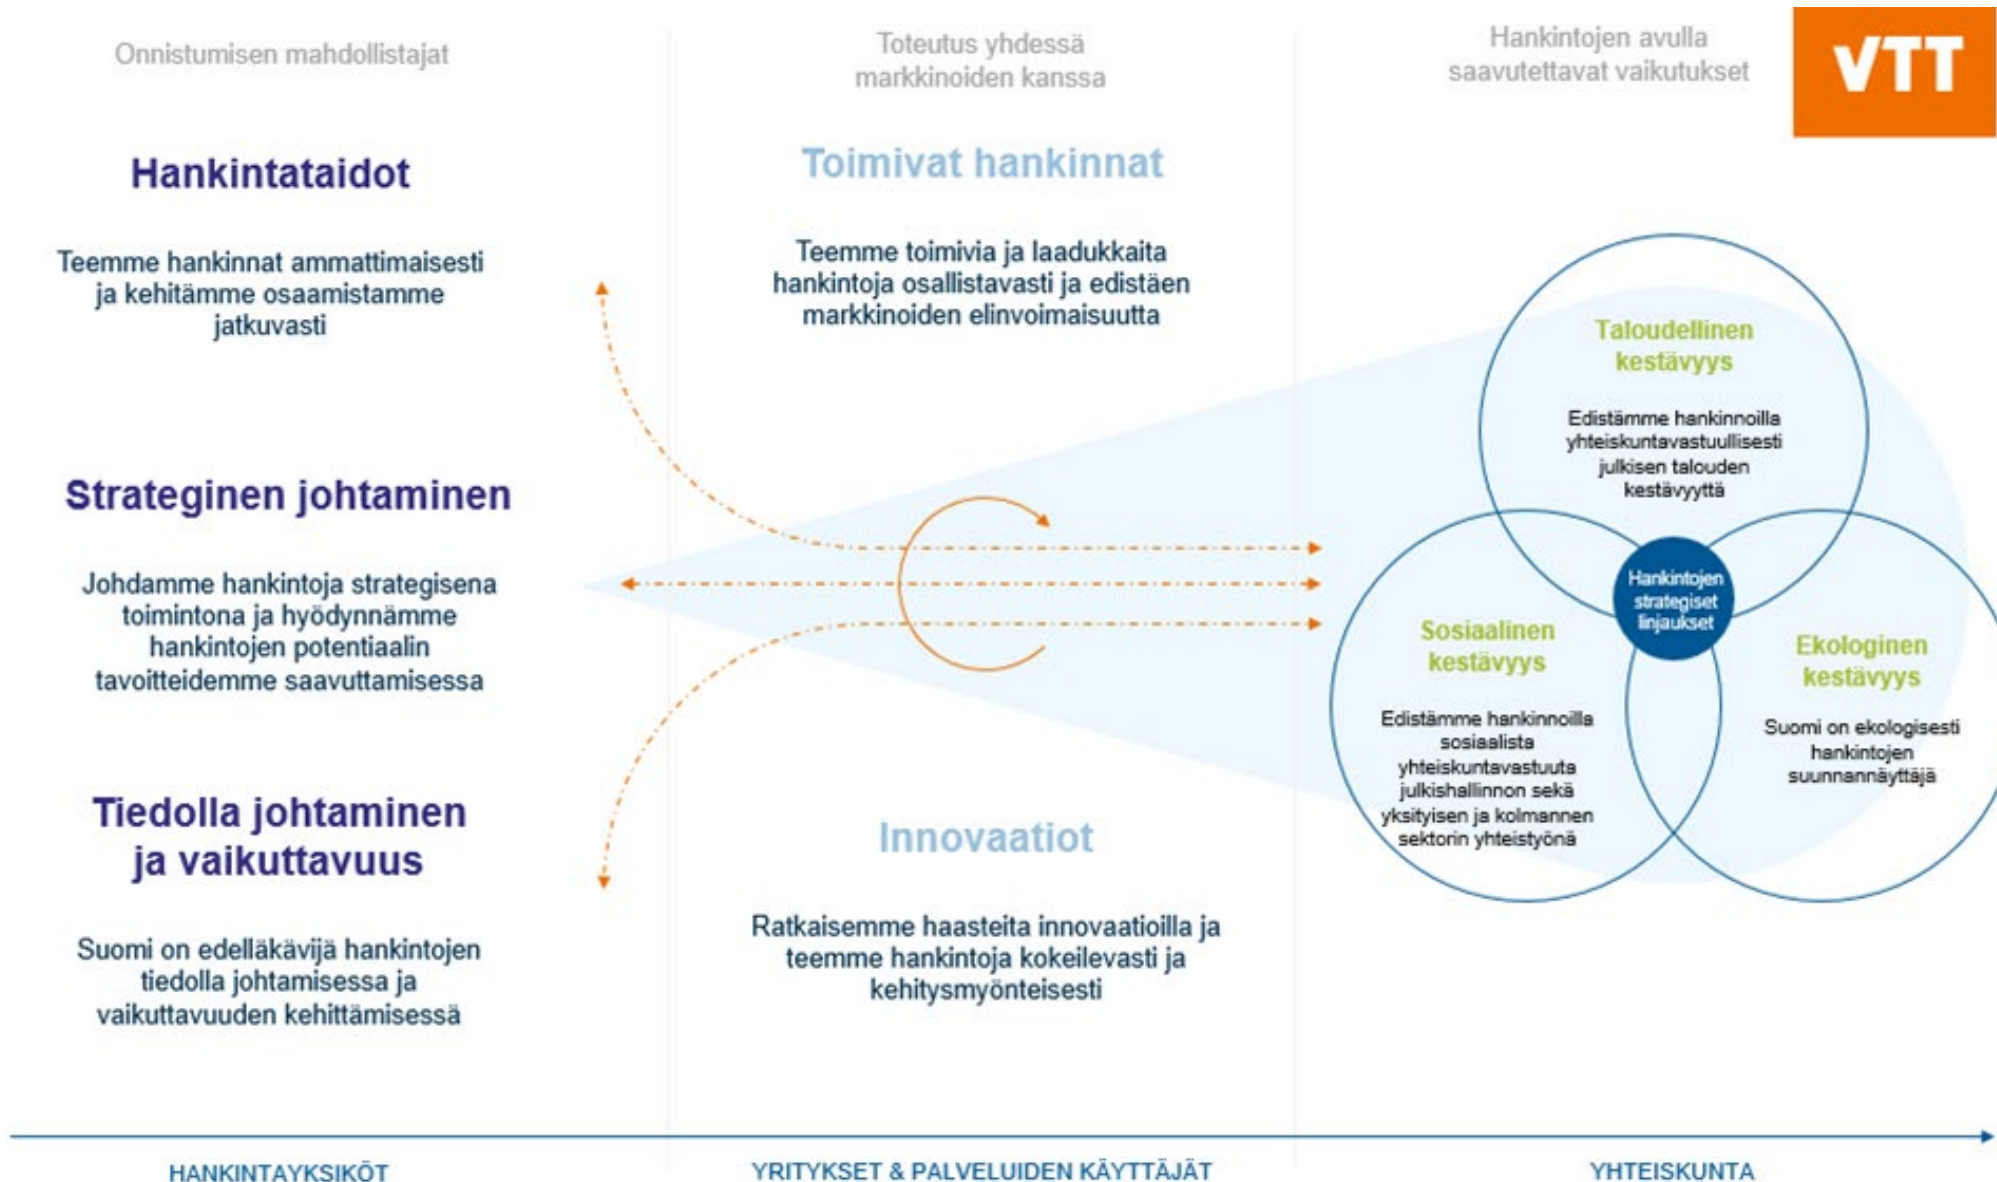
Onnistumisen mahdollistajat

Toteutus yhdessä markkinoiden kanssa

Hankintojen avulla saavutettavat vaikutukset

VTT

Hankintataidot

Teemme hankinnat ammattimaisesti ja kehitämme osaamistamme jatkuvasti

Strateginen johtaminen

Johdamme hankintoja strategisena toimintona ja hyödynnämme hankintojen potentiaalin tavoitteidemme saavuttamisessa

Tiedolla johtaminen ja vaikuttavuus

Suomi on edelläkävijä hankintojen tiedolla johtamisessa ja vaikuttavuuden kehittämisessä

Toimivat hankinnat

Teemme toimivia ja laadukkaita hankintoja osallistavasti ja edistäen markkinoiden elinvoimaisuutta

Innovaatiot

Ratkaisemme haasteita innovaatioilla ja teemme hankintoja kokeilevasti ja kehitysmyönteisesti

Taloudellinen kestävyys

Edistämme hankinnoilla yhteiskuntavastuullisesti julkisen talouden kestävyyttä

Hankintojen strategiset linjaukset

Sosiaalinen kestävyys

Edistämme hankinnoilla sosiaalista yhteiskuntavastuuta julkishallinnon sekä yksityisen ja kolmannen sektorin yhteistyönä

Ekologinen kestävyys

Suomi on ekologisesti hankintojen suunnannäyttäjä

HANKINTAYKSIKÖT

YRITYKSET & PALVELUIDEN KÄYTTÄJÄT

YHTEISKUNTA